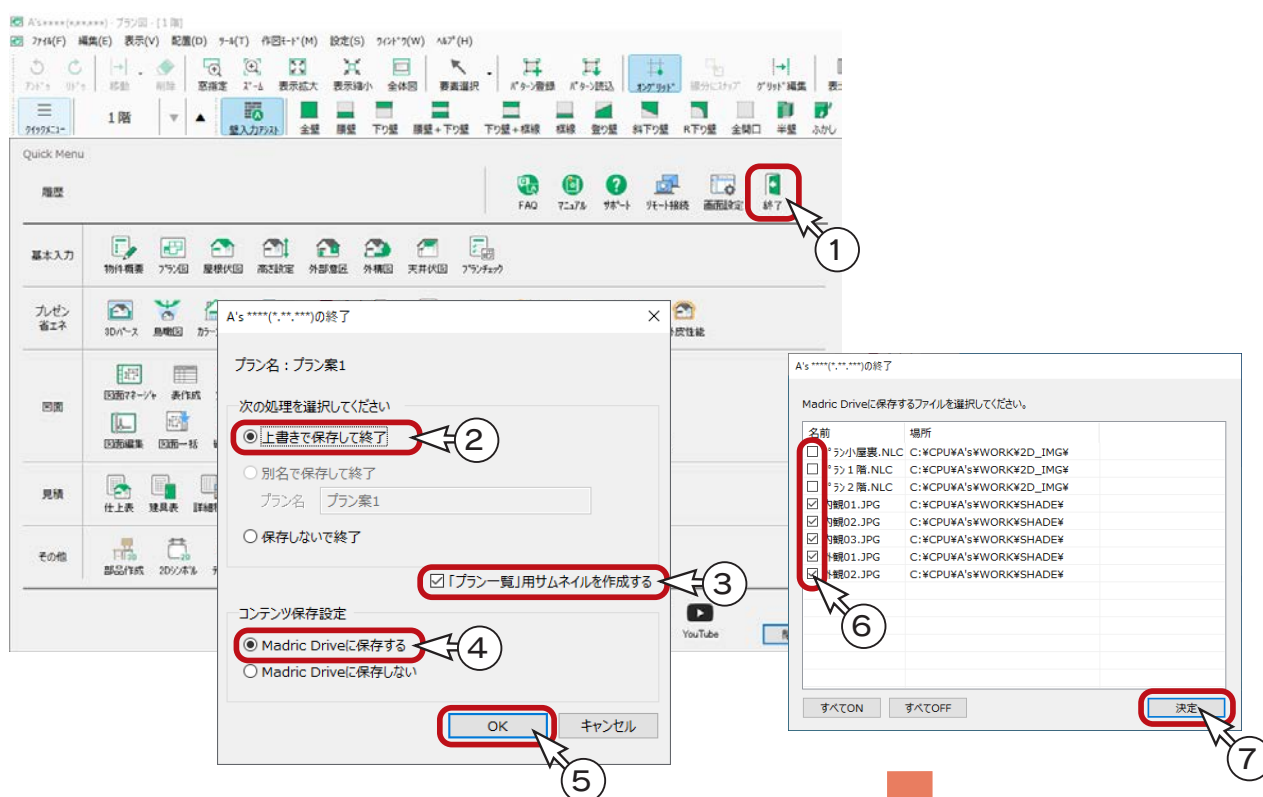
A's ****(*.**.***) - プラン図 - [1階]
ﾌｧｲﾙ(F) 編集(E) 表示(V) 配置(D) ﾂｰﾙ(T) 作図ﾓｰﾄﾞ(M) 設定(S) ｳｨﾝﾄﾞｳ(W) ﾍﾙﾌﾟ(H)
ｱﾝﾄﾞｩ ﾘﾄﾞｩ 移動 削除 窓指定 ｽﾞｰﾑ 表示拡大 表示縮小 全体図 要素選択 ﾊﾟﾀｰﾝ登録 ﾊﾟﾀｰﾝ読込 ｵﾝｸﾞﾘｯﾄﾞ 線分にｽﾅｯﾌﾟ ｸﾞﾘｯﾄﾞ間隔
ｸｲｯｸﾒﾆｭｰ 1階 壁入力ｱｼｽﾄ 全壁 腰壁 下り壁 腰壁+下り壁 下り壁+梁線 梁線 垂り壁 斜下り壁 R下り壁 全開口 半壁 ふかし
Quick Menu
履歴
FAQ ﾏﾆｭｱﾙ ｻﾎﾟｰﾄ ﾘﾓｰﾄ接続 画面設定 終了
基本入力
物件概要 ﾌﾟﾗﾝ図 屋根伏図 高さ設定 外部意匠 外構図 天井伏図 ﾌﾟﾗﾝﾁｪｯｸ
プレゼン省エネ
3Dﾊﾟｰｽ 鳥瞰図 ｶﾗｰ 断熱性能
図面
図面ﾏﾈｰｼﾞｬ 表作成 図面編集 図面一括
見積
仕上表 建具表 詳細
その他
部品作成 2Dｼﾝﾎﾞﾙ
YouTube

A's ****(*.**.***)の終了
プラン名：プラン案1
次の処理を選択してください
上書きで保存して終了
別名で保存して終了
プラン名 プラン案1
保存しないで終了
「プラン一覧」用サムネイルを作成する
コンテンツ保存設定
Madric Driveに保存する
Madric Driveに保存しない
OK キャンセル

A's ****(*.**.***)の終了
Madric Driveに保存するファイルを選択してください。
| 名前 | 場所 |
|---|---|
| ﾌﾟﾗﾝ小屋裏.NLC | C:¥CPU¥A's¥WORK¥2D_IMG¥ |
| ﾌﾟﾗﾝ1階.NLC | C:¥CPU¥A's¥WORK¥2D_IMG¥ |
| ﾌﾟﾗﾝ2階.NLC | C:¥CPU¥A's¥WORK¥2D_IMG¥ |
| 内観01.JPG | C:¥CPU¥A's¥WORK¥SHADE¥ |
| 内観02.JPG | C:¥CPU¥A's¥WORK¥SHADE¥ |
| 内観03.JPG | C:¥CPU¥A's¥WORK¥SHADE¥ |
| 外観01.JPG | C:¥CPU¥A's¥WORK¥SHADE¥ |
| 外観02.JPG | C:¥CPU¥A's¥WORK¥SHADE¥ |
すべてON すべてOFF 決定
1 2 3 4 5 6 7